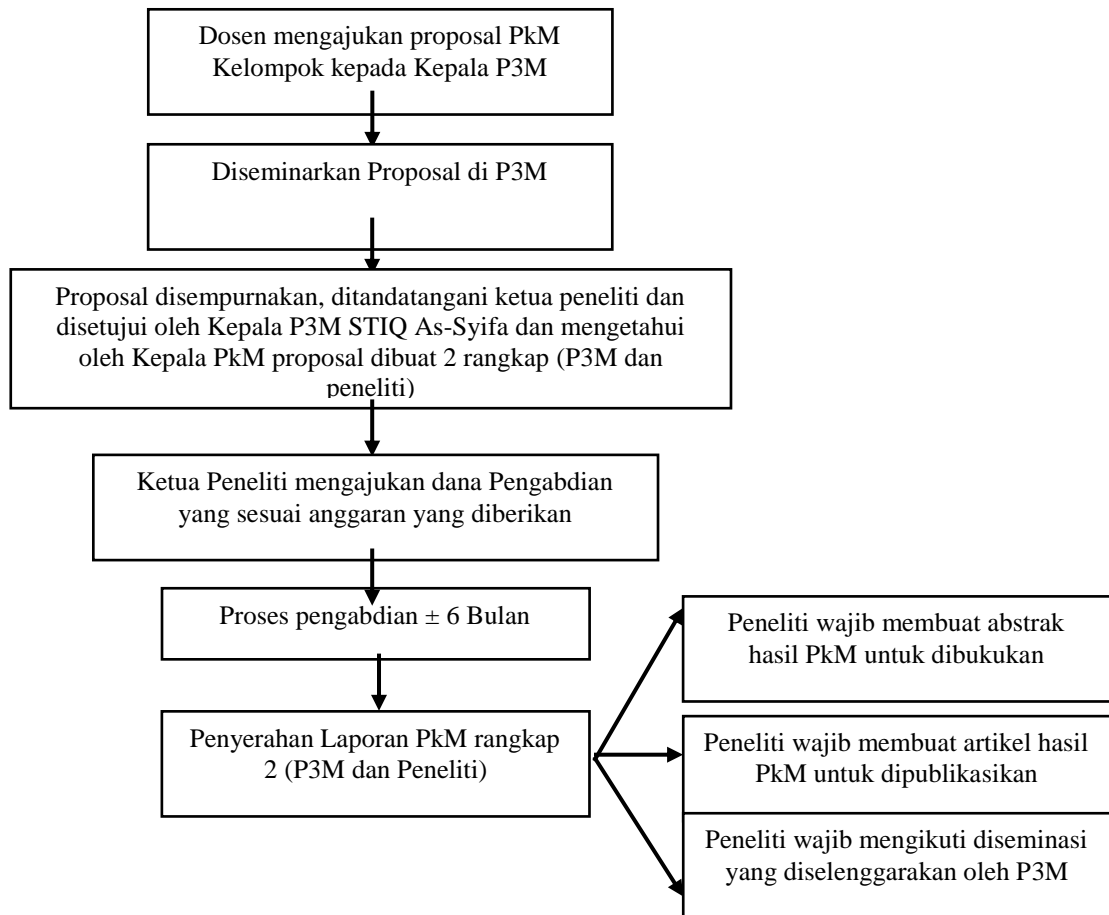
Dosen mengajukan proposal PkM Kelompok kepada Kepala P3M

Diseminarkan Proposal di P3M

Proposal disempurnakan, ditandatangani ketua peneliti dan disetujui oleh Kepala P3M STIQ As-Syifa dan mengetahui oleh Kepala PkM proposal dibuat 2 rangkap (P3M dan peneliti)

Ketua Peneliti mengajukan dana Pengabdian yang sesuai anggaran yang diberikan

Proses pengabdian ± 6 Bulan

Penyerahan Laporan PkM rangkap 2 (P3M dan Peneliti)

Peneliti wajib membuat abstrak hasil PkM untuk dibukukan

Peneliti wajib membuat artikel hasil PkM untuk dipublikasikan

Peneliti wajib mengikuti diseminasi yang diselenggarakan oleh P3M